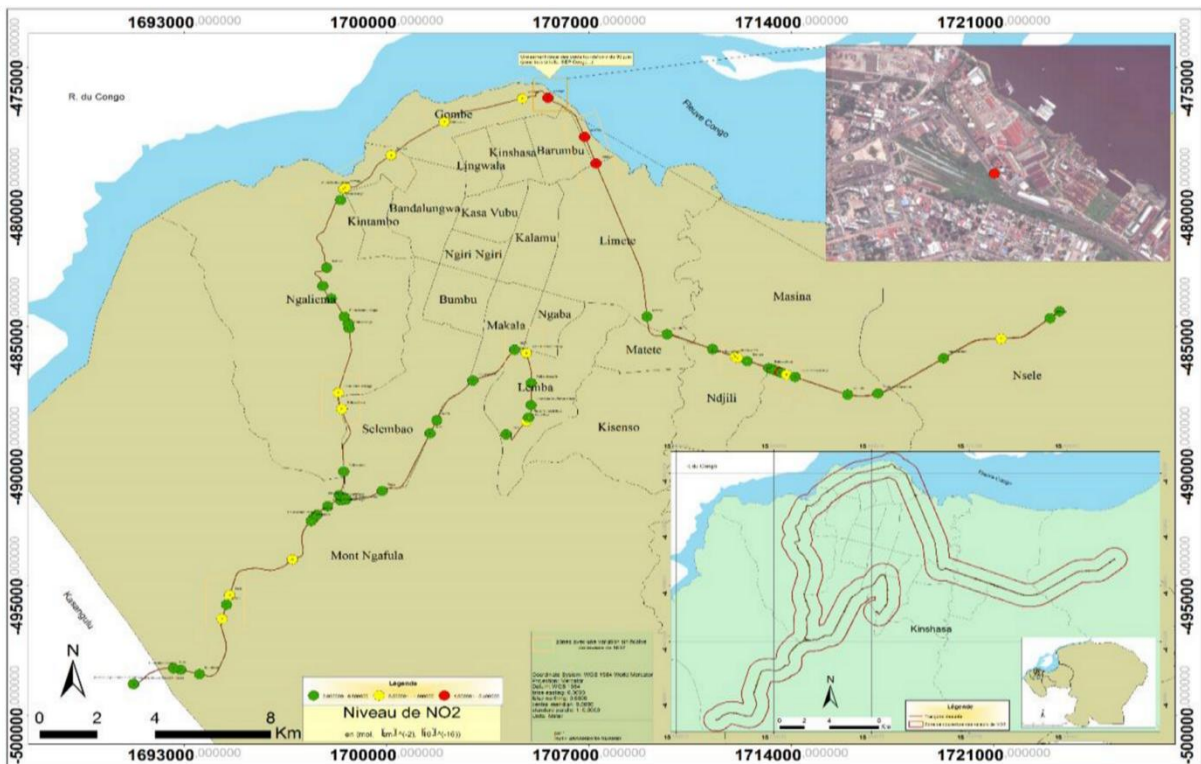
1693000,000000
1700000,000000
1707000,000000
1714000,000000
1721000,000000

-475000,000000
-480000,000000
-485000,000000
-490000,000000
-495000,000000
-500000,000000

R. du Congo
Fleuve Congo
Gombe
Kinshasa
Barumbu
Lingwala
Kintambo
Bandalungwa
Kasa Vubu
Kalamu
Limete
Ngiri Ngiri
Ngaliema
Bumbu
Makala
Ngaba
Masina
Matete
Lemba
Ndjili
Nsele
Selembao
Kisenso
Mont Ngafula
Kinshasa

Légende
Niveau de NO2
en (mol. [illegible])

N
0 2 4 8 Km

Légende
N

1693000,000000
1700000,000000
1707000,000000
1714000,000000
1721000,000000